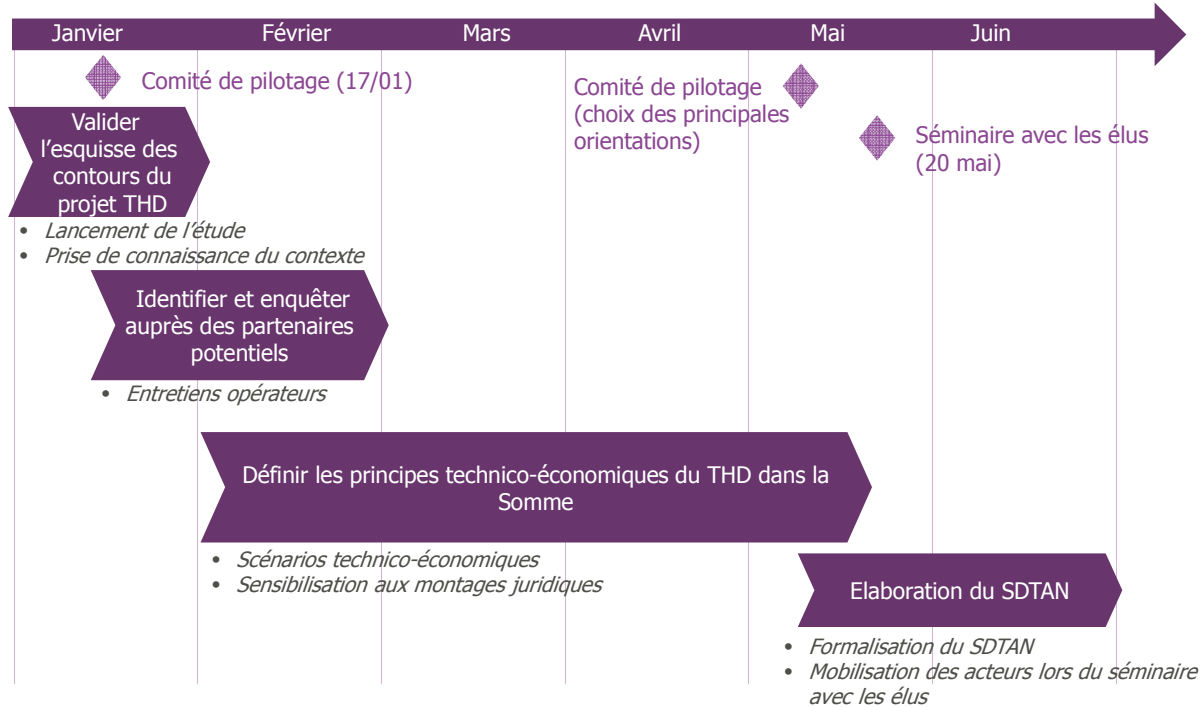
Janvier Février Mars Avril Mai Juin

Comité de pilotage (17/01)

Comité de pilotage (choix des principales orientations)

Séminaire avec les élus (20 mai)

Valider l'esquisse des contours du projet THD

• Lancement de l'étude
• Prise de connaissance du contexte

Identifier et enquêter auprès des partenaires potentiels

• Entretiens opérateurs

Définir les principes technico-économiques du THD dans la Somme

• Scénarios technico-économiques
• Sensibilisation aux montages juridiques

Elaboration du SDTAN

• Formalisation du SDTAN
• Mobilisation des acteurs lors du séminaire avec les élus